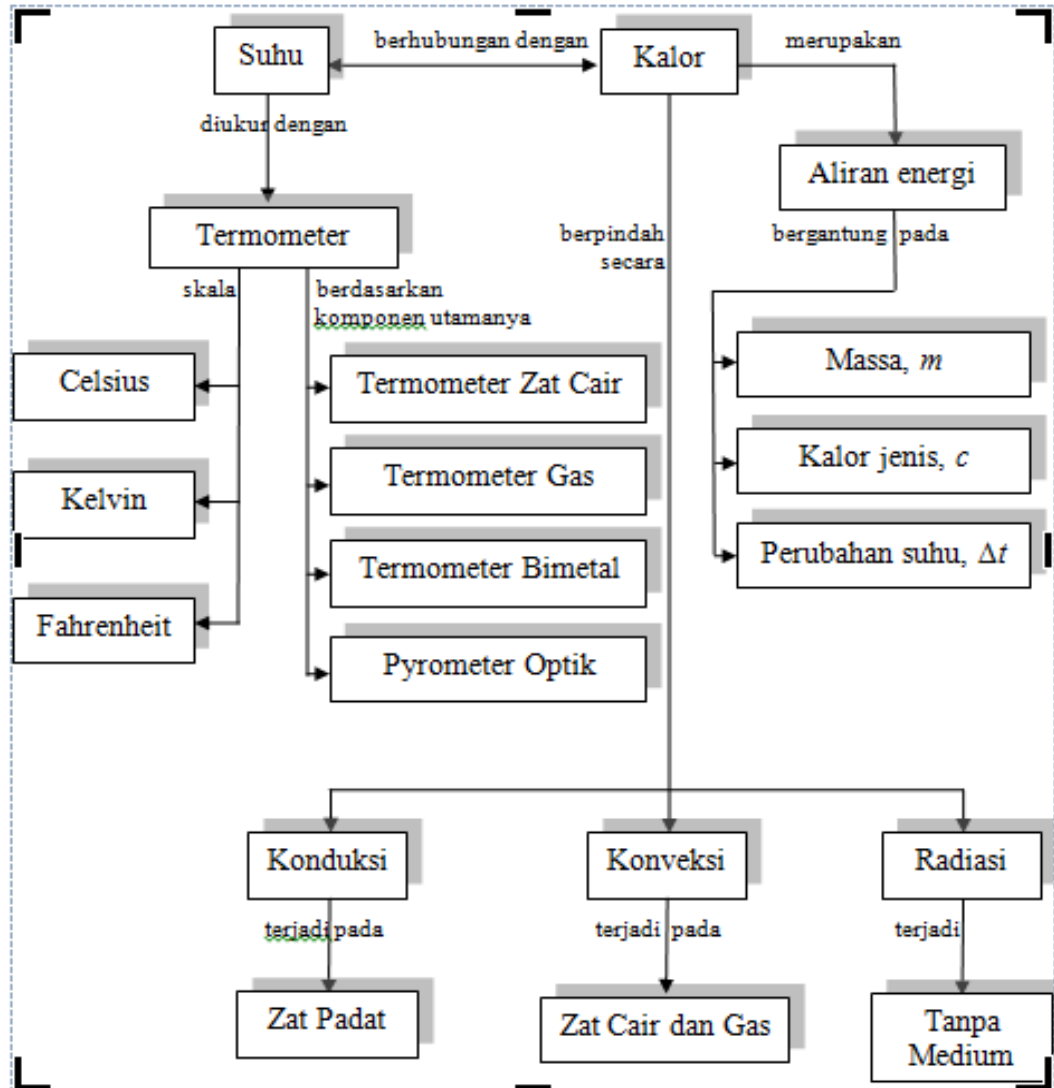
Suhu
berhubungan dengan
Kalor
merupakan
diukur dengan
Aliran energi
Termometer
berpindah secara
bergantung pada
skala
berdasarkan komponen utamanya
Celsius
Termometer Zat Cair
Massa, $m$
Kelvin
Termometer Gas
Kalor jenis, $c$
Termometer Bimetal
Perubahan suhu, $\Delta t$
Fahrenheit
Pyrometer Optik
Konduksi
Konveksi
Radiasi
terjadi pada
terjadi pada
terjadi
Zat Padat
Zat Cair dan Gas
Tanpa Medium